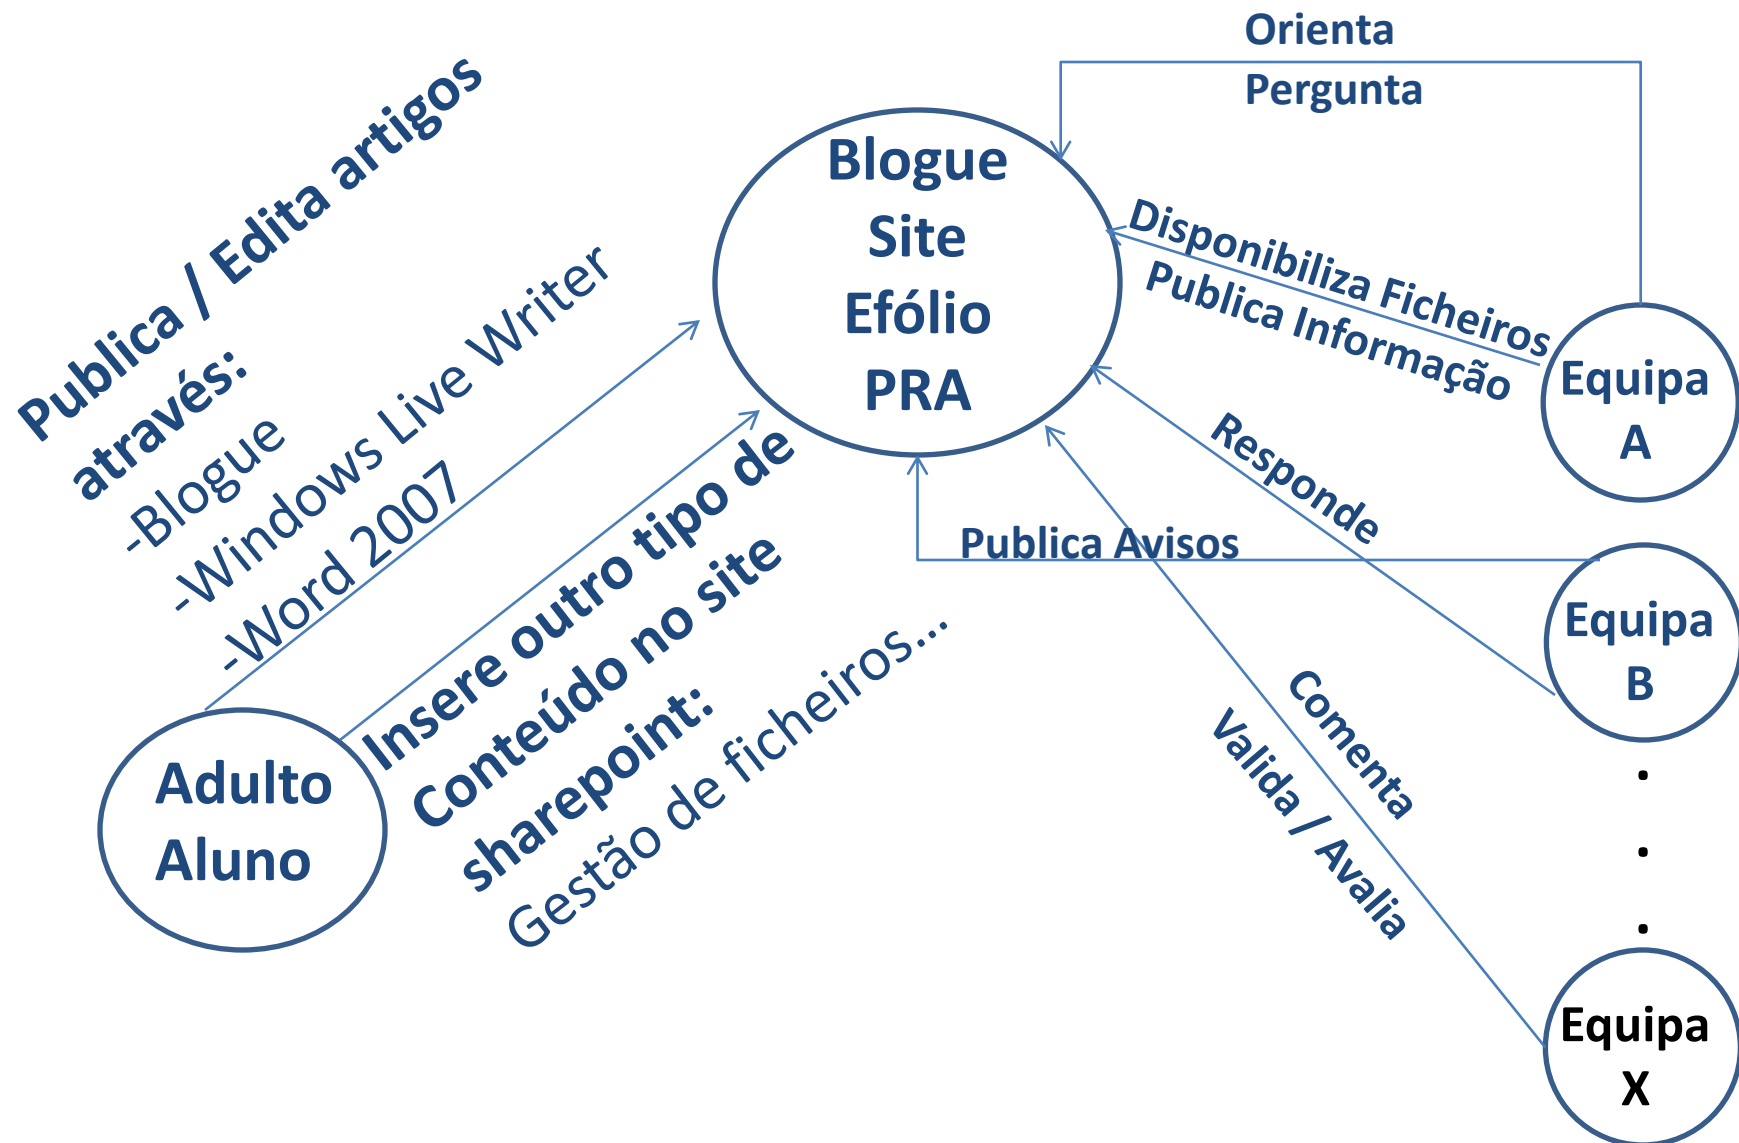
Publica / Edita artigos através:
-Blogue
-Windows Live Writer
-Word 2007

Blogue
Site
Efólio
PRA

Orienta
Pergunta

Disponibiliza Ficheiros
Publica Informação

Equipa
A

Responde

Publica Avisos

Equipa
B

.
.
.

Comenta

Valida / Avalia

Equipa
X

Adulto
Aluno

Insere outro tipo de Conteúdo no site sharepoint:
Gestão de ficheiros…